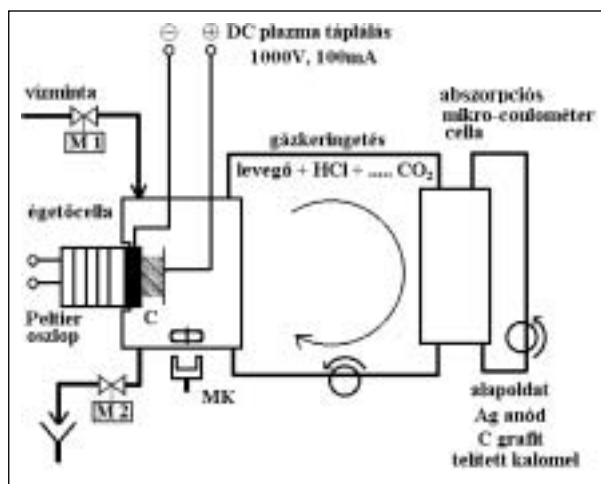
⊖ ⊕ DC plazma táplálás
1000V, 100mA

vízminta
M 1

abszorpciós
mikro-coulométer
cella

gázkeringetés
levegő + HCl + ..... $CO_2$

égetőcella

Peltier
oszlop

C

MK

M 2

alapoldat
Ag anód
C grafit
telített kalomel